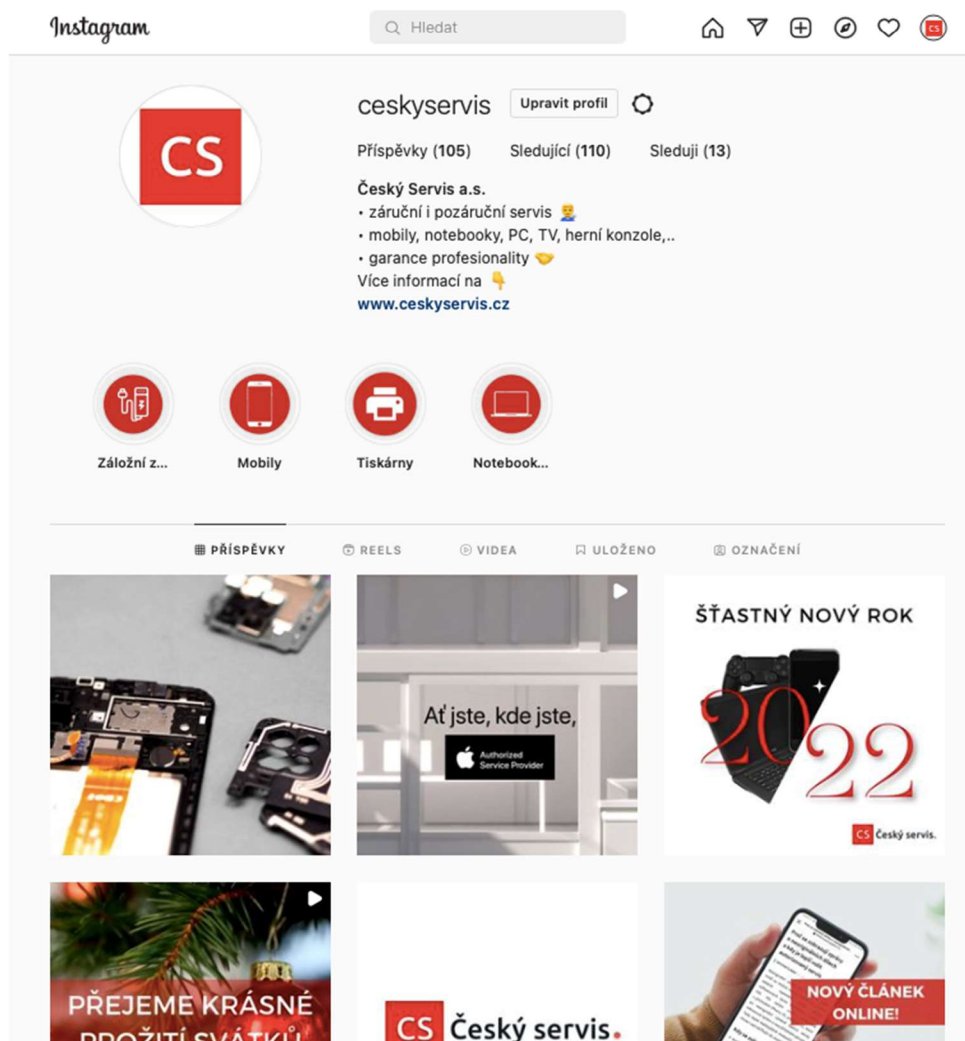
Instagram

Hledat

CS

CS

ceskyservis Upravit profil

Příspěvky (105) Sledující (110) Sleduji (13)

Český Servis a.s.
• záruční i pozáruční servis 👨‍🔧
• mobily, notebooky, PC, TV, herní konzole,..
• garance profesionality 🤝
Více informací na 👇
www.ceskyservis.cz

Záložní z... Mobily Tiskárny Notebook...

PŘÍSPĚVKY REELS VIDEA ULOŽENO OZNAČENÍ

Ať jste, kde jste,
Authorized Service Provider

ŠŤASTNÝ NOVÝ ROK
2022
CS Český servis.

PŘEJEME KRÁSNÉ PROŽITÍ SVÁTKŮ

CS Český servis.

NOVÝ ČLÁNEK ONLINE!